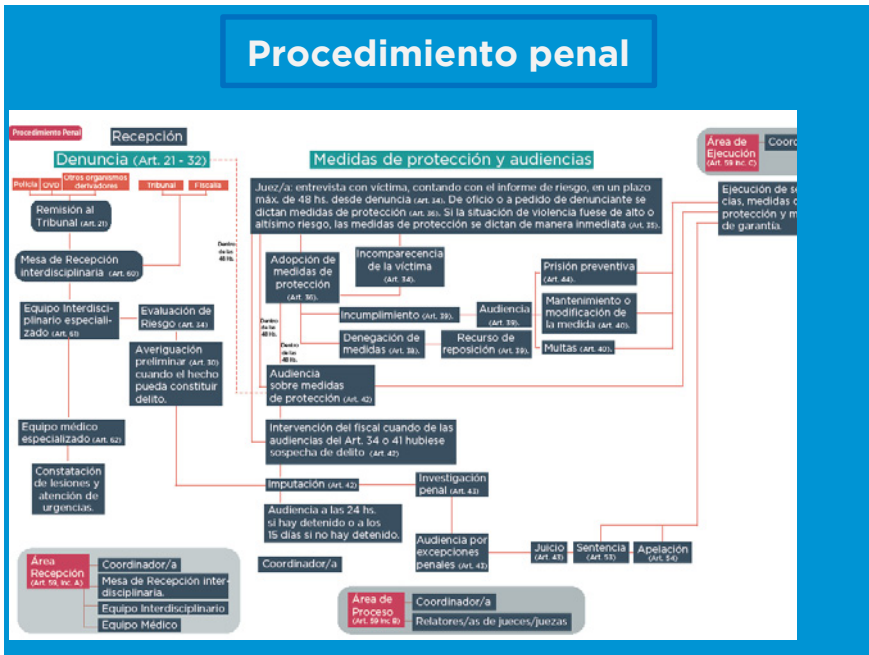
Procedimiento penal

Procedimiento Penal

Recepción

Denuncia (Art. 21 - 32)

Policía | OVD | Otros organismos derivadores

Tribunal | Fiscalía

Remisión al Tribunal (Art. 21)

Mesa de Recepción interdisciplinaria (Art. 60)

Equipo Interdisciplinario especializado (Art. 61)

Evaluación de Riesgo (Art. 34)

Averiguación preliminar (Art. 30) cuando el hecho pueda constituir delito.

Equipo médico especializado (Art. 62)

Constatación de lesiones y atención de urgencias.

Dentro de 48 hs.

Medidas de protección y audiencias

Juez/a: entrevista con víctima, contando con el informe de riesgo, en un plazo máx. de 48 hs. desde denuncia (Art. 34). De oficio o a pedido de denunciante se dictan medidas de protección (Art. 36). Si la situación de violencia fuese de alto o altísimo riesgo, las medidas de protección se dictan de manera inmediata (Art. 35).

Adopción de medidas de protección (Art. 36)

Incomparecencia de la víctima (Art. 34)

Dentro de las 48 hs.

Dentro de las 48 hs.

Incumplimiento (Art. 39)

Audiencia (Art. 39)

Denegación de medidas (Art. 38)

Recurso de reposición (Art. 38)

Prisión preventiva (Art. 44)

Mantenimiento o modificación de la medida (Art. 40)

Multas (Art. 40)

Audiencia sobre medidas de protección (Art. 42)

Intervención del fiscal cuando de las audiencias del Art. 34 o 41 hubiese sospecha de delito (Art. 42)

Imputación (Art. 42)

Investigación penal (Art. 43)

Audiencia a las 24 hs. si hay detenido o a los 15 días si no hay detenido.

Audiencia por excepciones penales (Art. 43)

Juicio (Art. 43)

Sentencia (Art. 53)

Apelación (Art. 54)

Área de Ejecución (Art. 59 inc. C)

Coord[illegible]

Ejecución de s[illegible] cias, medidas d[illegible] protección y m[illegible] de garantía.

Área Recepción (Art. 59, inc. A)

Coordinador/a

Mesa de Recepción interdisciplinaria.

Equipo Interdisciplinario

Equipo Médico

Coordinador/a

Área de Proceso (Art. 59 inc B)

Coordinador/a

Relatores/as de jueces/juezas